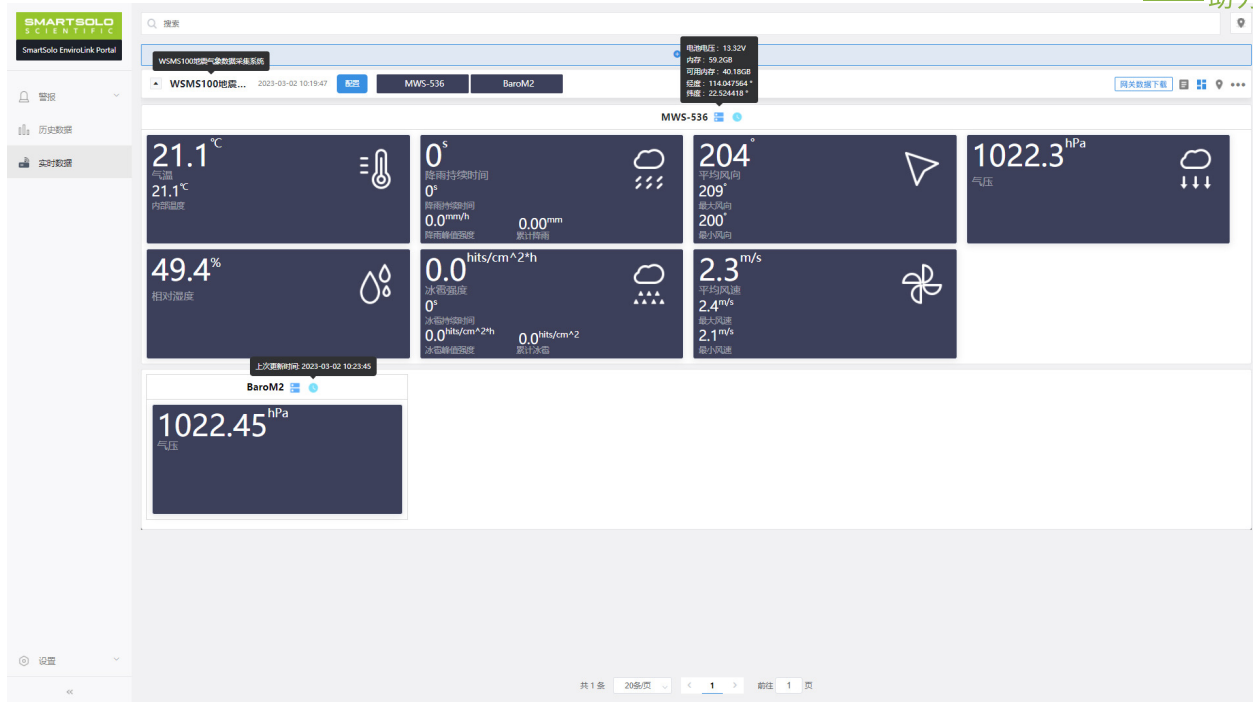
SMARTSOLO
SCIENTIFIC
SmartSolo EnviroLink Portal

警报
历史数据
实时数据
设置
«

搜索

WSMS100地震气象数据采集系统
WSMS100地震... 2023-03-02 10:19:47 配置 MWS-536 BaroM2

电池电压：13.32V
内存：59.2GB
可用内存：40.18GB
经度：114.047564 °
纬度：22.524418 °

网关数据下载

MWS-536

21.1 ℃
气温
21.1 ℃
内部温度

0 s
降雨持续时间
0 s
降雨持续时间
0.0 mm/h
降雨峰值强度
0.00 mm
累计降雨

204 °
平均风向
209 °
最大风向
200 °
最小风向

1022.3 hPa
气压

49.4 %
相对湿度

0.0 hits/cm^2*h
冰雹强度
0 s
冰雹持续时间
0.0 hits/cm^2*h
冰雹峰值强度
0.0 hits/cm^2
累计冰雹

2.3 m/s
平均风速
2.4 m/s
最大风速
2.1 m/s
最小风速

上次更新时间: 2023-03-02 10:23:45
BaroM2

1022.45 hPa
气压

共 1 条 20条/页 < 1 > 前往 1 页